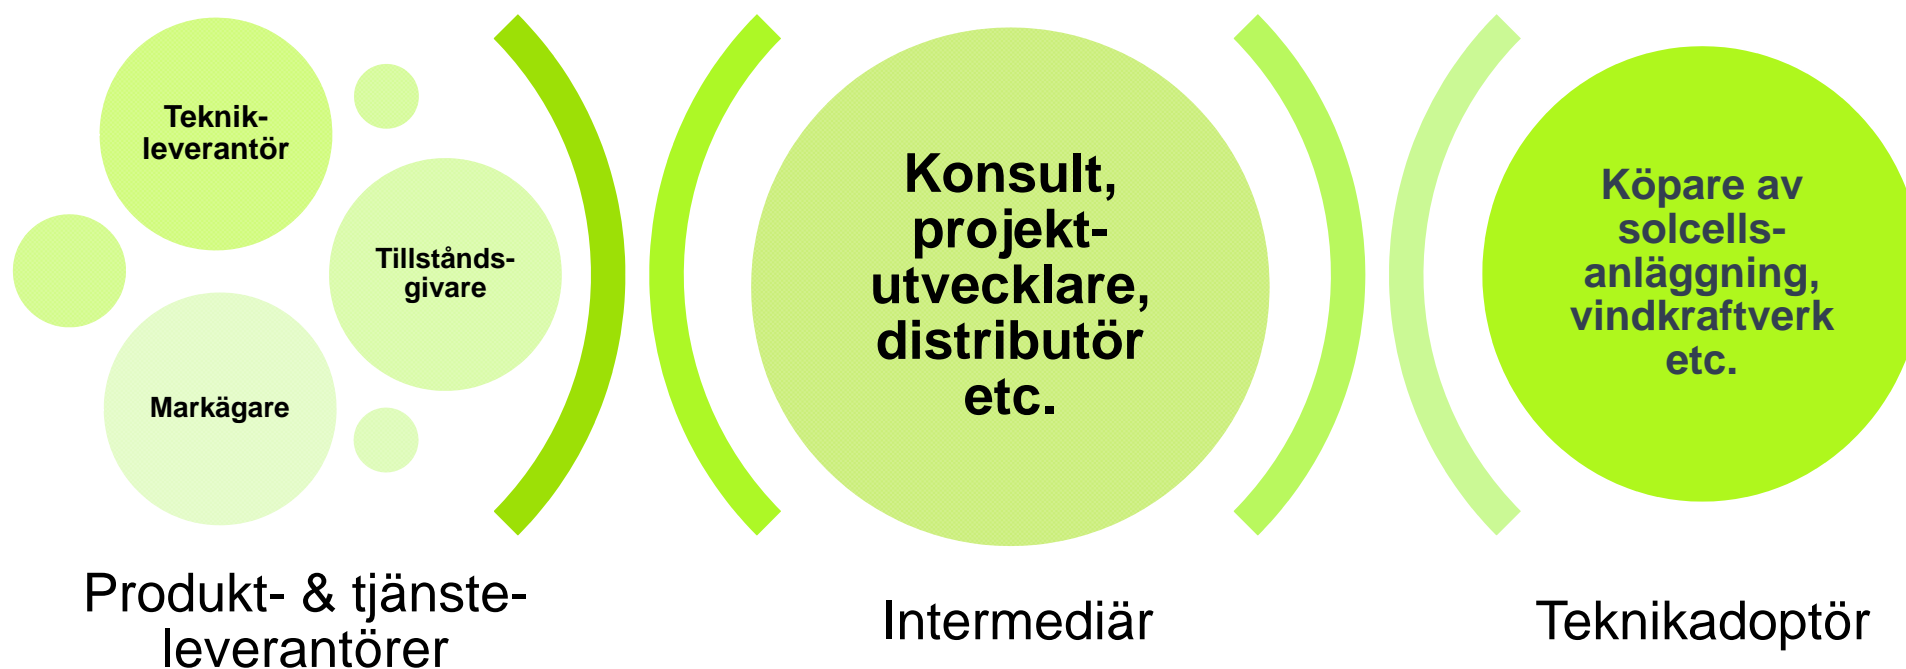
Teknik-leverantör

Tillstånds-givare

Markägare

Konsult, projekt-utvecklare, distributör etc.

Köpare av solcells-anläggning, vindkraftverk etc.

Produkt- & tjänste-leverantörer

Intermediär

Teknikadoptör